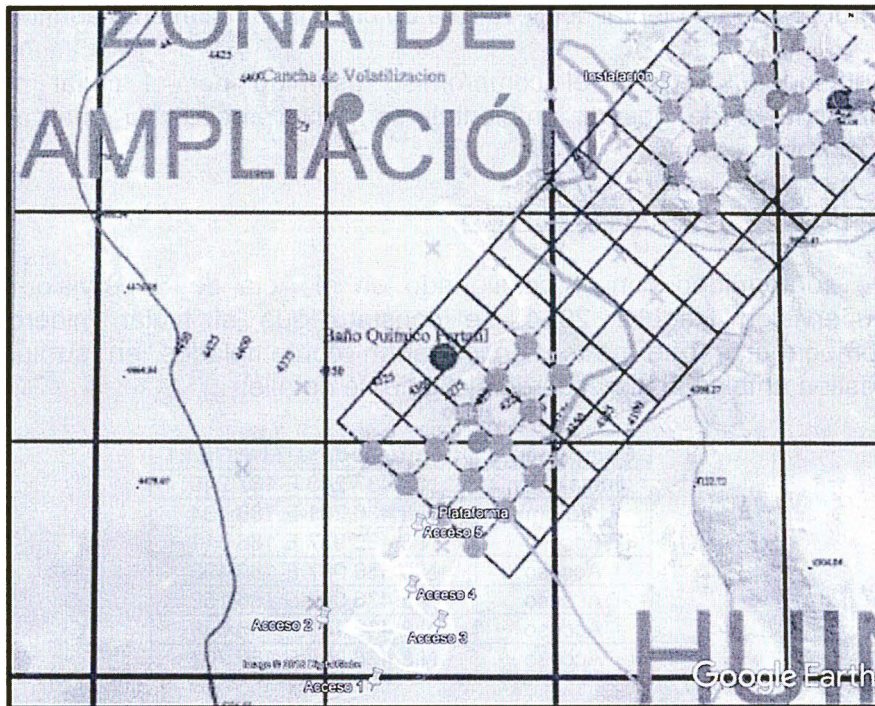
ZONA DE
AMPLIACIÓN

4423
Cancha de Volatilizacion
Instalacion
Baño Químico Portatil
4425
4400
4375
4350
4325
4300
4275
4250
4225
4200
Plataforma
Acceso 5
Acceso 4
Acceso 3
Acceso 2
Acceso 1
Image © 2018 DigitalGlobe
Google Earth
HUM